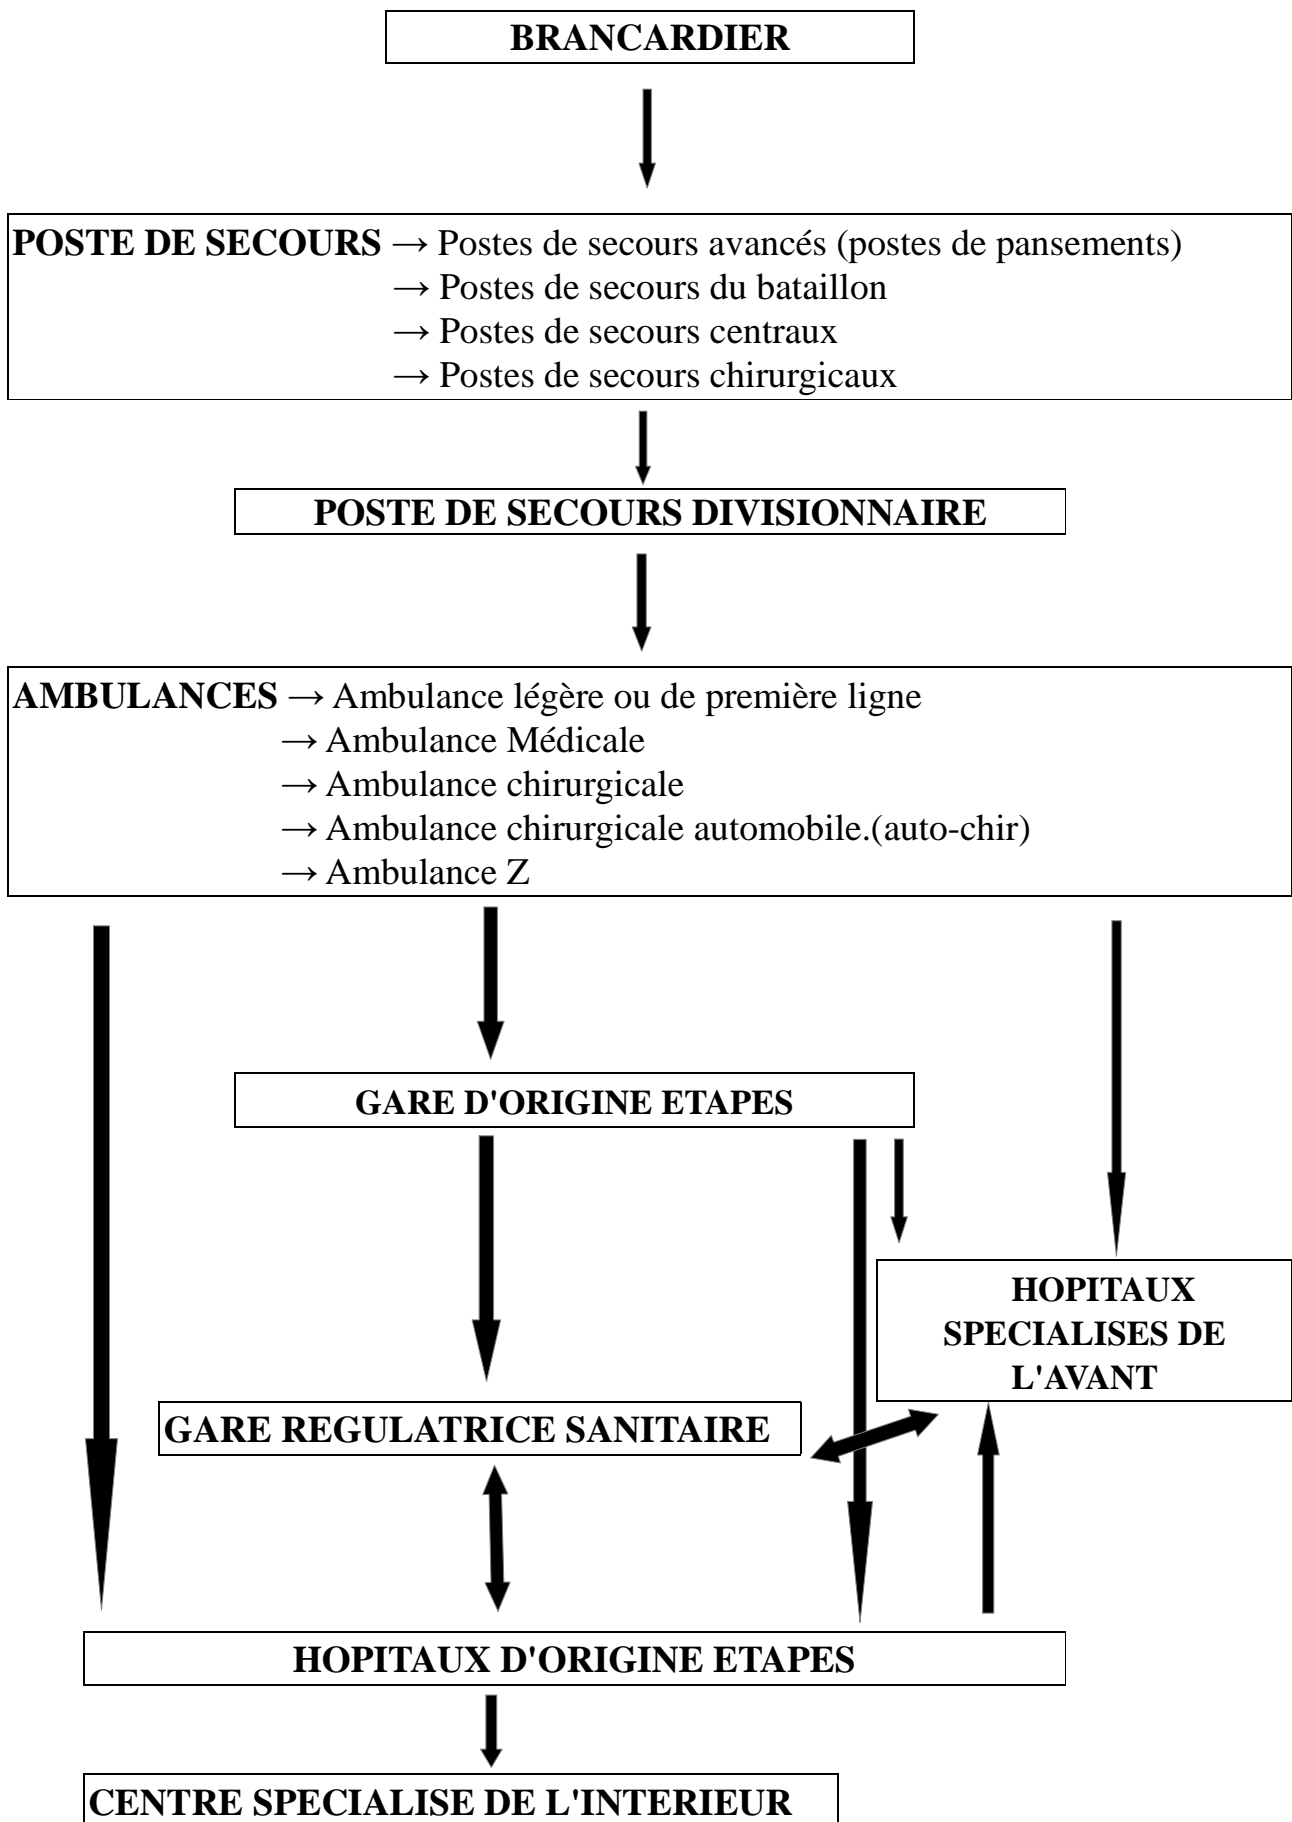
BRANCARDIER

POSTE DE SECOURS → Postes de secours avancés (postes de pansements)
→ Postes de secours du bataillon
→ Postes de secours centraux
→ Postes de secours chirurgicaux

POSTE DE SECOURS DIVISIONNAIRE

AMBULANCES → Ambulance légère ou de première ligne
→ Ambulance Médicale
→ Ambulance chirurgicale
→ Ambulance chirurgicale automobile.(auto-chir)
→ Ambulance Z

GARE D'ORIGINE ETAPES

HOPITAUX SPECIALISES DE L'AVANT

GARE REGULATRICE SANITAIRE

HOPITAUX D'ORIGINE ETAPES

CENTRE SPECIALISE DE L'INTERIEUR